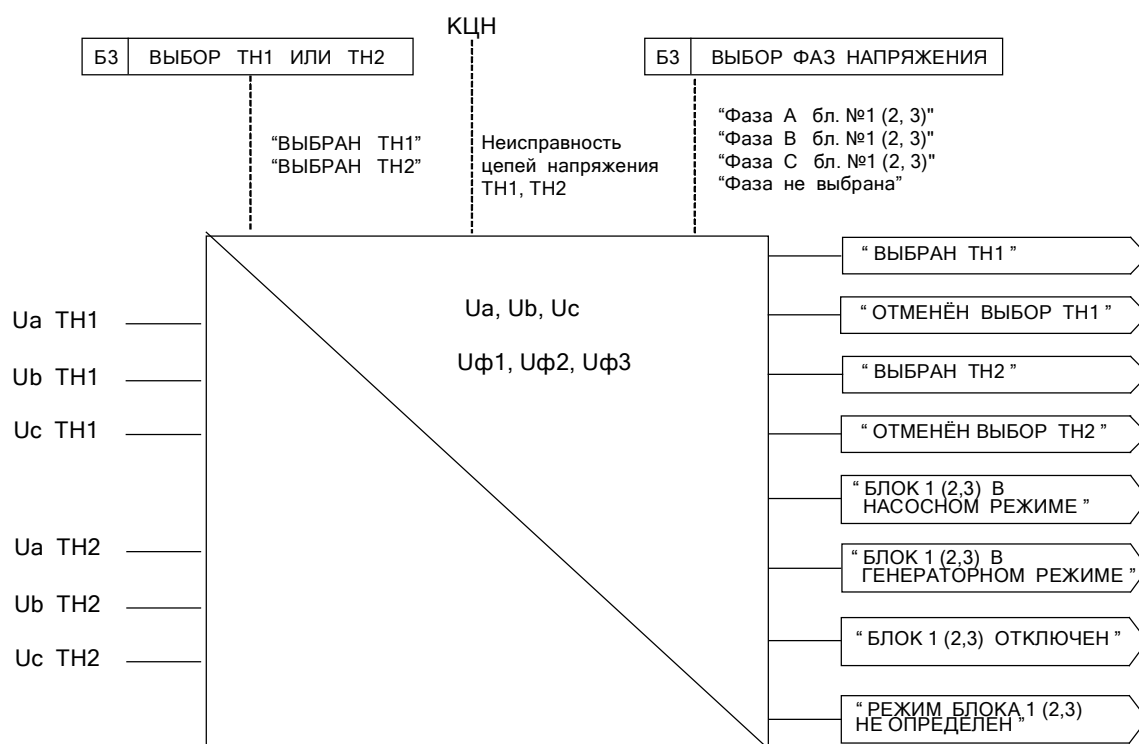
КЦН

| Б3 | ВЫБОР ТН1 ИЛИ ТН2 |
|---|---|

| Б3 | ВЫБОР ФАЗ НАПРЯЖЕНИЯ |
|---|---|

"ВЫБРАН ТН1"
"ВЫБРАН ТН2"

Неисправность цепей напряжения ТН1, ТН2

"Фаза А бл. №1 (2, 3)"
"Фаза В бл. №1 (2, 3)"
"Фаза С бл. №1 (2, 3)"
"Фаза не выбрана"

Ua ТН1
Ub ТН1
Uc ТН1
Ua ТН2
Ub ТН2
Uc ТН2

Ua, Ub, Uc

Uф1, Uф2, Uф3

" ВЫБРАН ТН1 "
" ОТМЕНЁН ВЫБОР ТН1 "
" ВЫБРАН ТН2 "
" ОТМЕНЁН ВЫБОР ТН2 "
" БЛОК 1 (2,3) В НАСОСНОМ РЕЖИМЕ "
" БЛОК 1 (2,3) В ГЕНЕРАТОРНОМ РЕЖИМЕ "
" БЛОК 1 (2,3) ОТКЛЮЧЕН "
" РЕЖИМ БЛОКА 1 (2,3) НЕ ОПРЕДЕЛЕН "